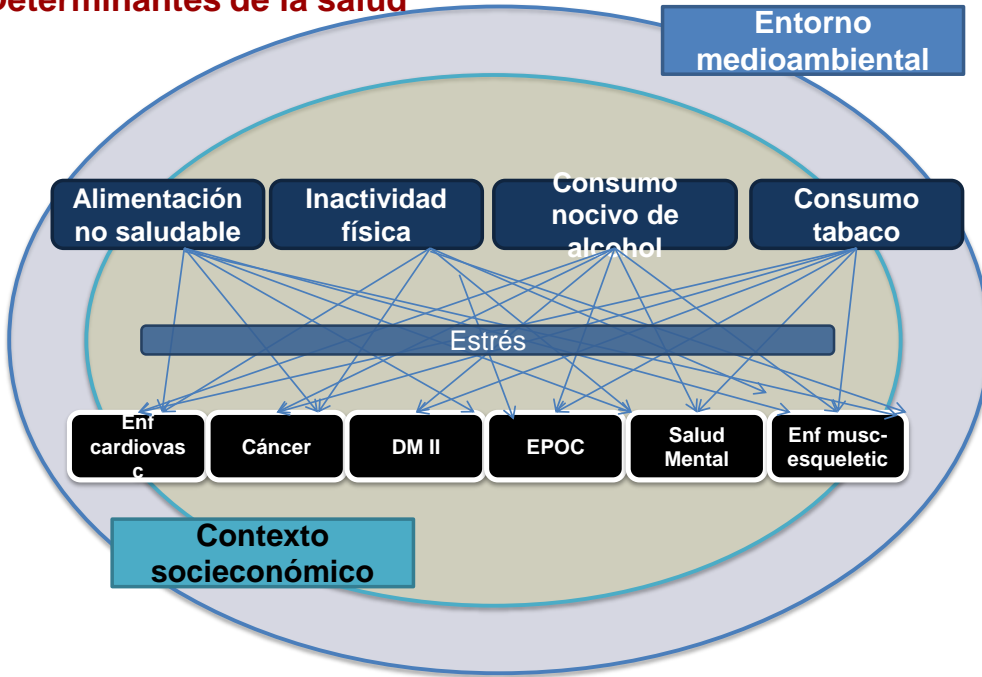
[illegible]eterminantes de la salud

Entorno medioambiental

Alimentación no saludable

Inactividad física

Consumo nocivo de alcohol

Consumo tabaco

Estrés

Enf cardiovasc

Cáncer

DM II

EPOC

Salud Mental

Enf musc-esqueletic

Contexto socieconómico